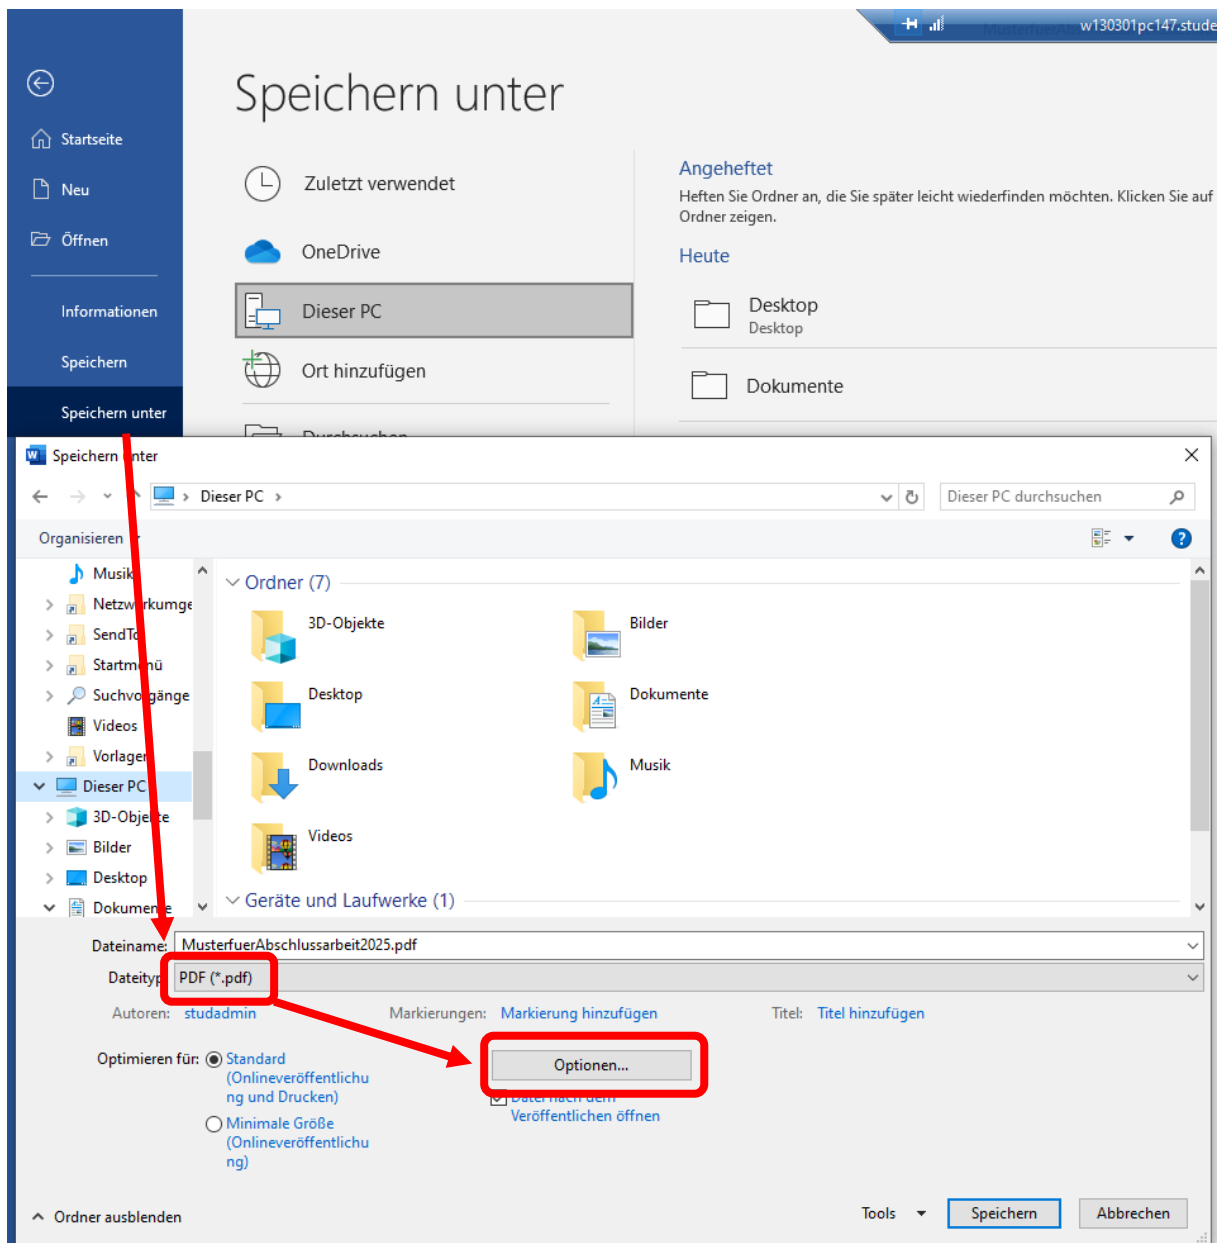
w130301pc147.stude

Speichern unter

Startseite
Neu
Öffnen
Informationen
Speichern
Speichern unter

Zuletzt verwendet
OneDrive
Dieser PC
Ort hinzufügen
Durchsuchen

Angeheftet
Heften Sie Ordner an, die Sie später leicht wiederfinden möchten. Klicken Sie auf Ordner zeigen.
Heute
Desktop
Desktop
Dokumente

Speichern unter

Dieser PC
Dieser PC durchsuchen
Organisieren

Musik
Netzwerkumge
SendTo
Startmenü
Suchvorgänge
Videos
Vorlagen
Dieser PC
3D-Objekte
Bilder
Desktop
Dokumente

Ordner (7)
3D-Objekte
Bilder
Desktop
Dokumente
Downloads
Musik
Videos
Geräte und Laufwerke (1)

Dateiname: MusterfuerAbschlussarbeit2025.pdf
Dateityp: PDF (*.pdf)
Autoren: studadmin
Markierungen: Markierung hinzufügen
Titel: Titel hinzufügen
Optimieren für: Standard (Onlineveröffentlichung und Drucken)
Minimale Größe (Onlineveröffentlichung)
Optionen...
Datei nach dem Veröffentlichen öffnen

Ordner ausblenden
Tools
Speichern
Abbrechen